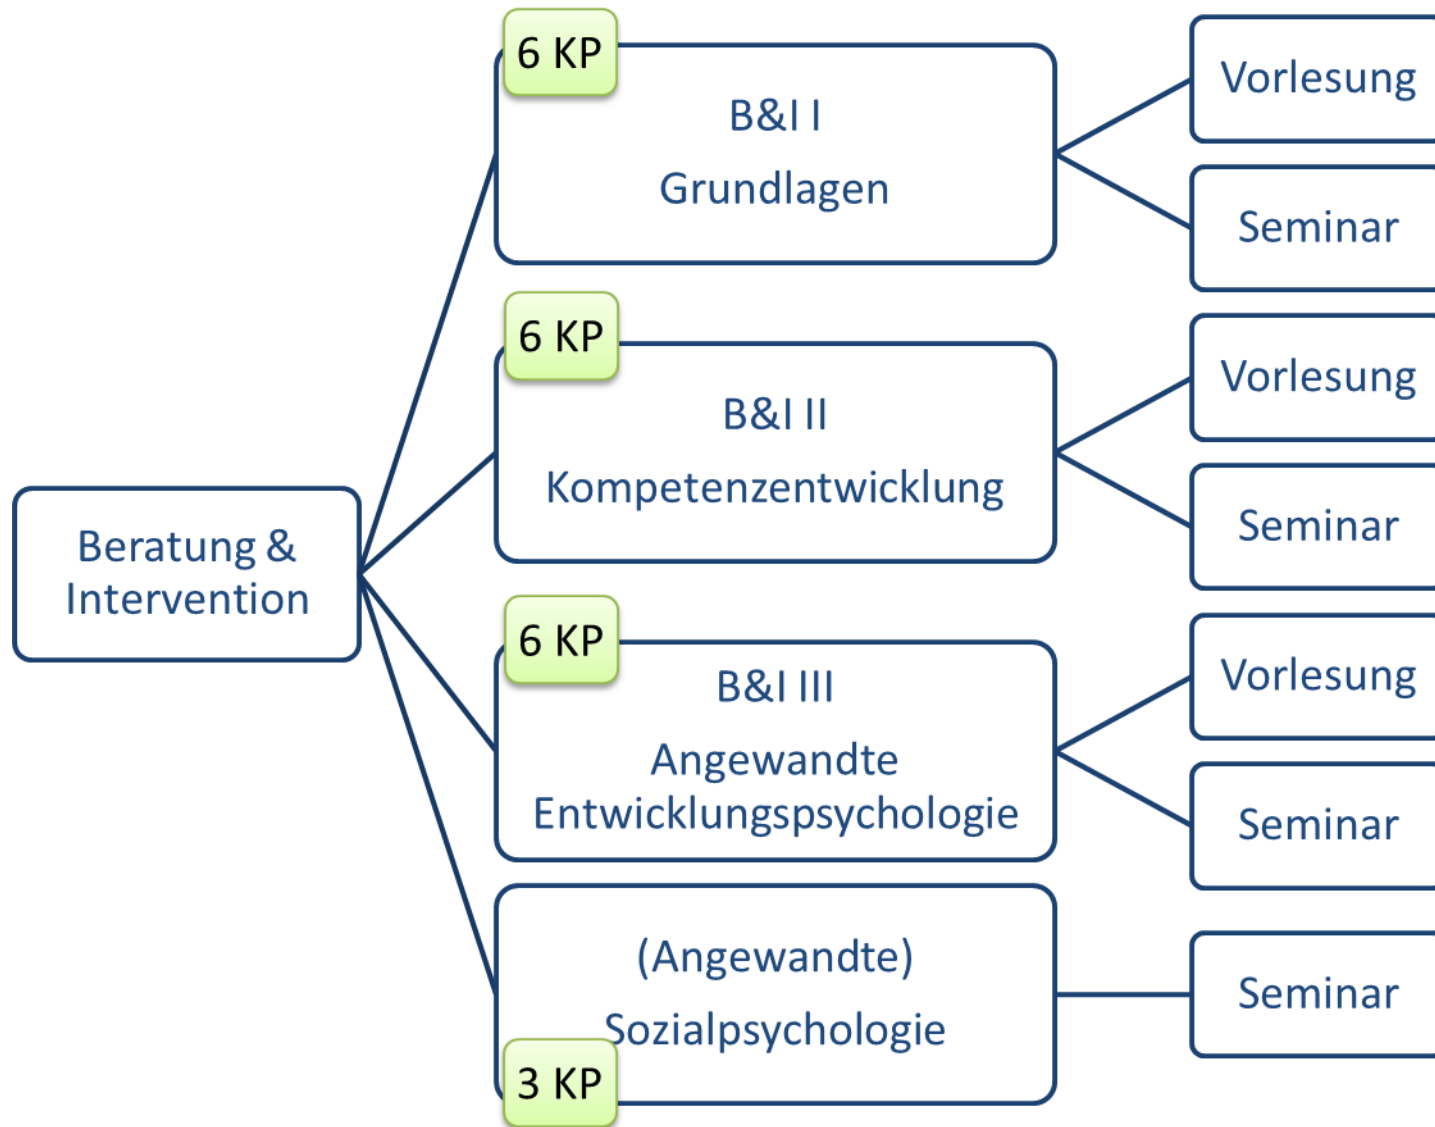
Beratung & Intervention

6 KP

B&I I

Grundlagen

Vorlesung

Seminar

6 KP

B&I II

Kompetenzentwicklung

Vorlesung

Seminar

6 KP

B&I III

Angewandte Entwicklungspsychologie

Vorlesung

Seminar

(Angewandte) Sozialpsychologie

3 KP

Seminar